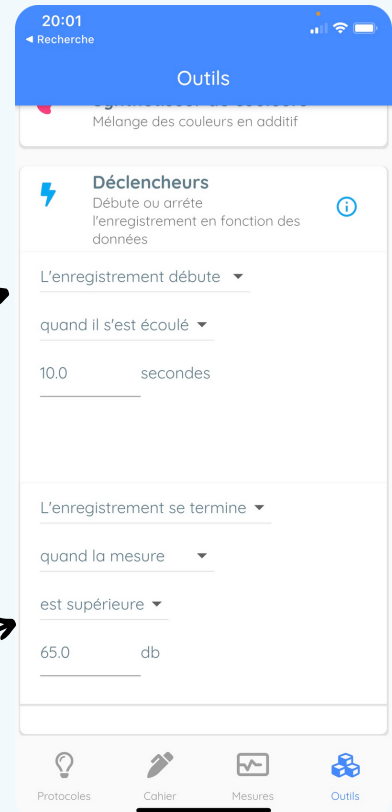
20:01
◀ Recherche

Outils

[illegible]
Mélange des couleurs en additif

Déclencheurs
Débute ou arrête l'enregistrement en fonction des données

L'enregistrement débute

quand il s'est écoulé

10.0 secondes

L'enregistrement se termine

quand la mesure

est supérieure

65.0 db

Protocoles
Cahier
Mesures
Outils